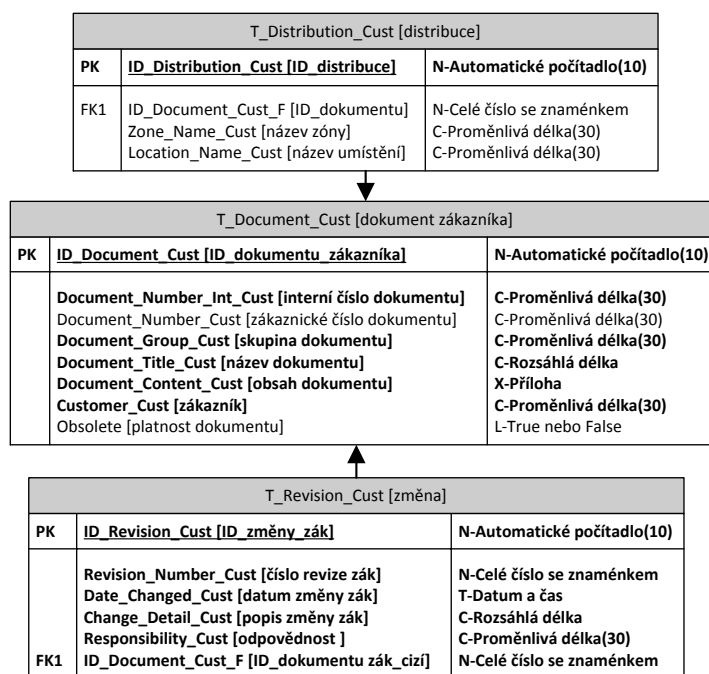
T_Distribution_Cust [distribuce]

| PK | ID_Distribution_Cust [ID_distribuce] | N-Automatické počítadlo(10) |
|---|---|---|
| FK1 | ID_Document_Cust_F [ID_dokumentu]<br>Zone_Name_Cust [název zóny]<br>Location_Name_Cust [název umístění] | N-Celé číslo se znaménkem<br>C-Proměnlivá délka(30)<br>C-Proměnlivá délka(30) |

T_Document_Cust [dokument zákazníka]

| PK | ID_Document_Cust [ID_dokumentu_zákazníka] | N-Automatické počítadlo(10) |
|---|---|---|
| | Document_Number_Int_Cust [interní číslo dokumentu]<br>Document_Number_Cust [zákaznické číslo dokumentu]<br>Document_Group_Cust [skupina dokumentu]<br>Document_Title_Cust [název dokumentu]<br>Document_Content_Cust [obsah dokumentu]<br>Customer_Cust [zákazník]<br>Obsolete [platnost dokumentu] | C-Proměnlivá délka(30)<br>C-Proměnlivá délka(30)<br>C-Proměnlivá délka(30)<br>C-Rozsáhlá délka<br>X-Příloha<br>C-Proměnlivá délka(30)<br>L-True nebo False |

T_Revision_Cust [změna]

| PK | ID_Revision_Cust [ID_změny_zák] | N-Automatické počítadlo(10) |
|---|---|---|
| <br><br><br><br>FK1 | Revision_Number_Cust [číslo revize zák]<br>Date_Changed_Cust [datum změny zák]<br>Change_Detail_Cust [popis změny zák]<br>Responsibility_Cust [odpovědnost ]<br>ID_Document_Cust_F [ID_dokumentu zák_cizí] | N-Celé číslo se znaménkem<br>T-Datum a čas<br>C-Rozsáhlá délka<br>C-Proměnlivá délka(30)<br>N-Celé číslo se znaménkem |